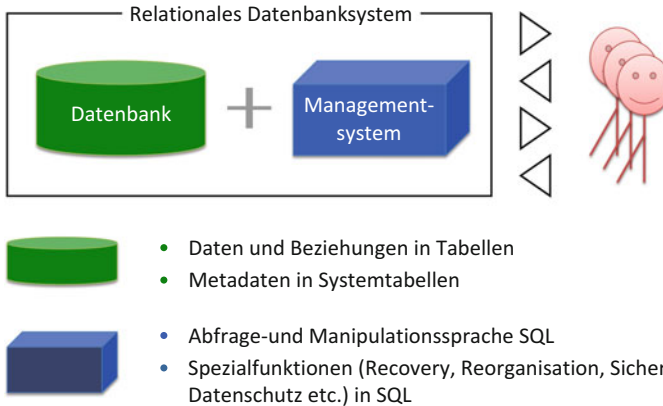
Relationales Datenbanksystem

Datenbank

Management-system

- Daten und Beziehungen in Tabellen
- Metadaten in Systemtabellen

- Abfrage-und Manipulationssprache SQL
- Spezialfunktionen (Recovery, Reorganisation, Sicher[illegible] Datenschutz etc.) in SQL